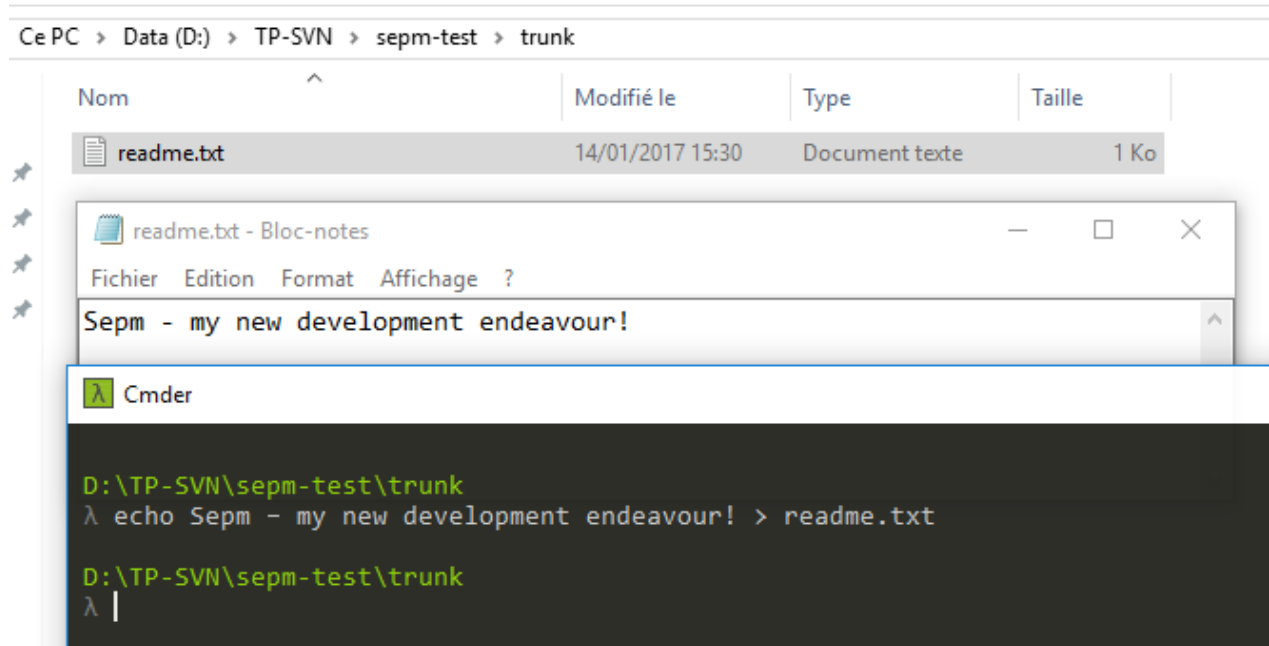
Ce PC › Data (D:) › TP-SVN › sepm-test › trunk

| Nom | Modifié le | Type | Taille |
|---|---|---|---|
| readme.txt | 14/01/2017 15:30 | Document texte | 1 Ko |

readme.txt - Bloc-notes

Fichier Edition Format Affichage ?

Sepm - my new development endeavour!

Cmder

D:\TP-SVN\sepm-test\trunk
λ echo Sepm - my new development endeavour! > readme.txt

D:\TP-SVN\sepm-test\trunk
λ